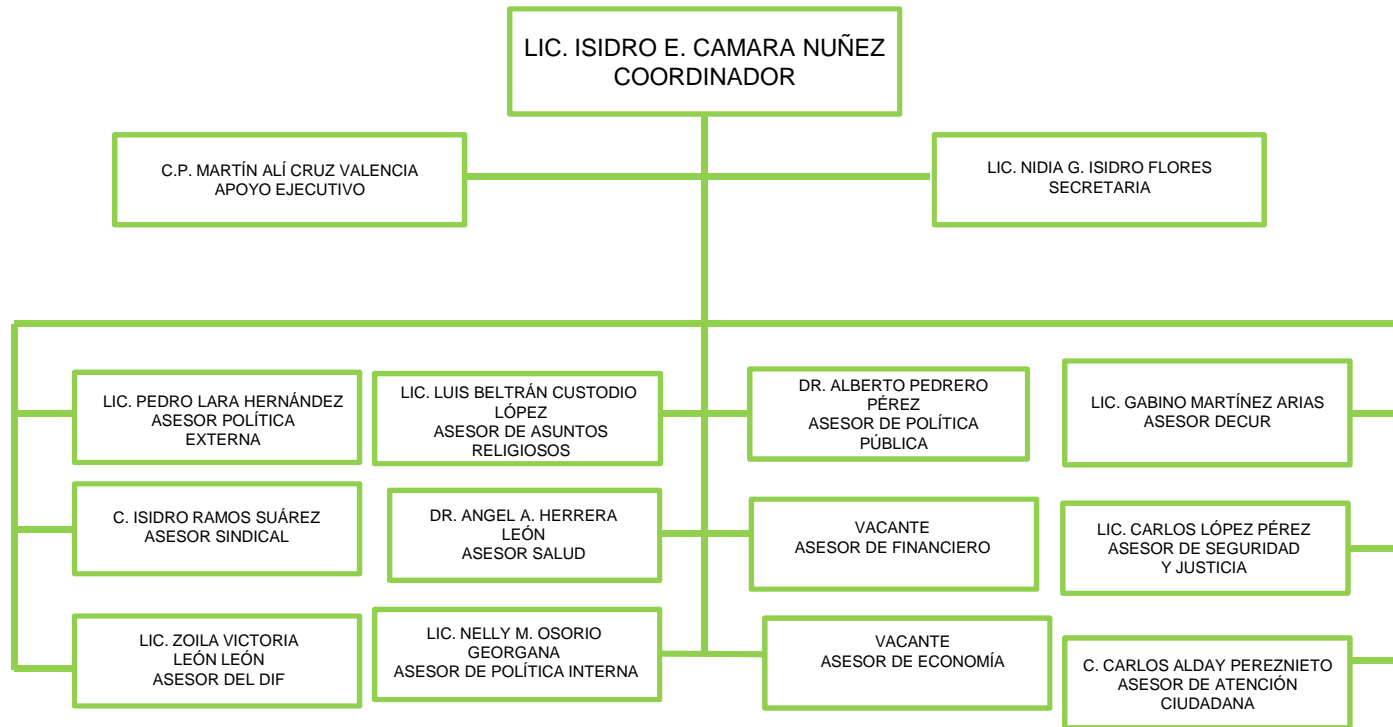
LIC. ISIDRO E. CAMARA NUÑEZ
COORDINADOR

C.P. MARTÍN ALÍ CRUZ VALENCIA
APOYO EJECUTIVO

LIC. NIDIA G. ISIDRO FLORES
SECRETARIA

LIC. PEDRO LARA HERNÁNDEZ
ASESOR POLÍTICA EXTERNA

C. ISIDRO RAMOS SUÁREZ
ASESOR SINDICAL

LIC. ZOILA VICTORIA LEÓN LEÓN
ASESOR DEL DIF

LIC. LUIS BELTRÁN CUSTODIO LÓPEZ
ASESOR DE ASUNTOS RELIGIOSOS

DR. ANGEL A. HERRERA LEÓN
ASESOR SALUD

LIC. NELLY M. OSORIO GEORGANA
ASESOR DE POLÍTICA INTERNA

DR. ALBERTO PEDRERO PÉREZ
ASESOR DE POLÍTICA PÚBLICA

VACANTE
ASESOR DE FINANCIERO

VACANTE
ASESOR DE ECONOMÍA

LIC. GABINO MARTÍNEZ ARIAS
ASESOR DECUR

LIC. CARLOS LÓPEZ PÉREZ
ASESOR DE SEGURIDAD Y JUSTICIA

C. CARLOS ALDAY PEREZNIETO
ASESOR DE ATENCIÓN CIUDADANA